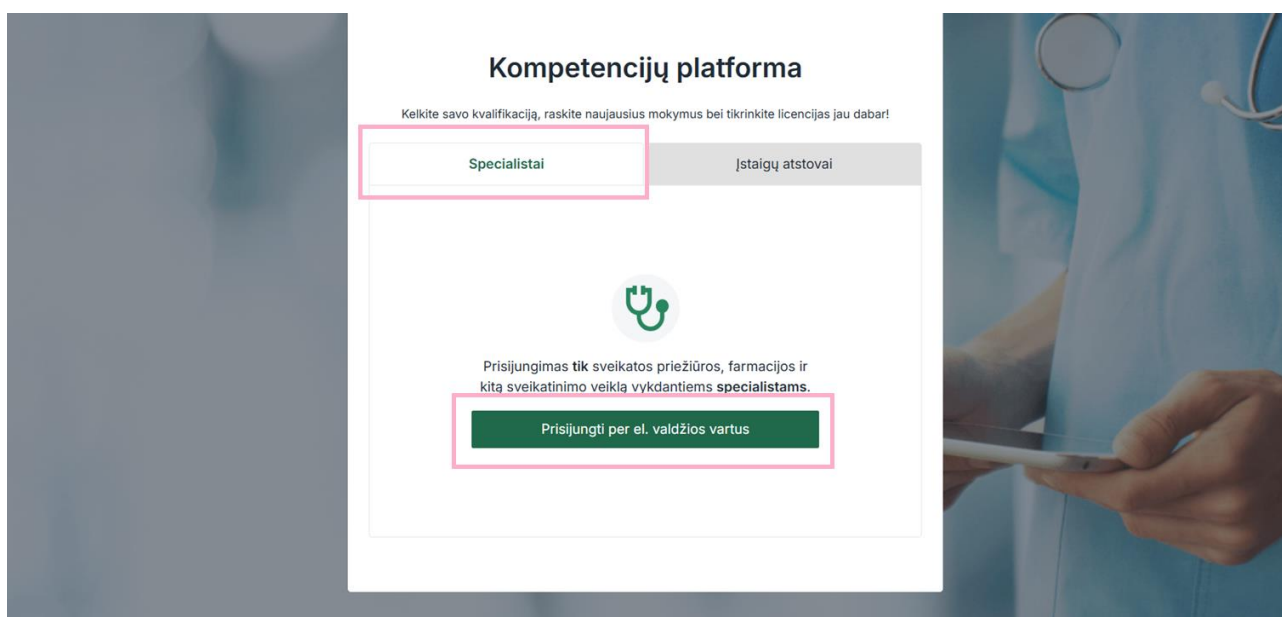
Kompetencijų platforma

Kelkite savo kvalifikaciją, raskite naujausius mokymus bei tikrinkite licencijas jau dabar!

Specialistai

Įstaigų atstovai

Prisijungimas tik sveikatos priežiūros, farmacijos ir kitą sveikatinimo veiklą vykdantiems specialistams.

Prisijungti per el. valdžios vartus